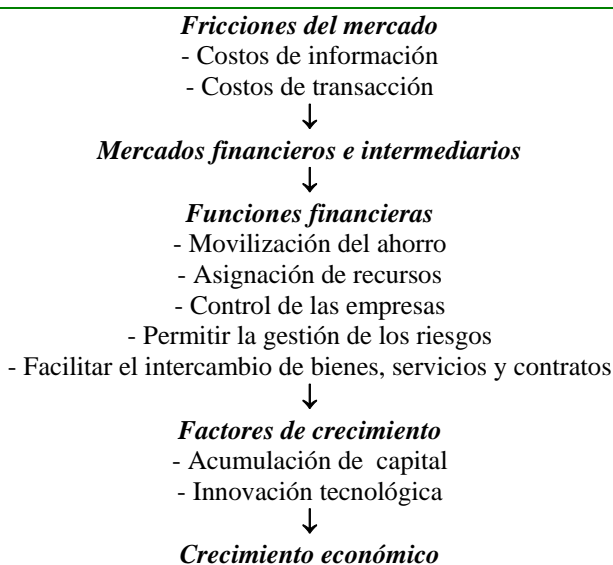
*Fricciones del mercado*
- Costos de información
- Costos de transacción

↓

*Mercados financieros e intermediarios*

↓

*Funciones financieras*
- Movilización del ahorro
- Asignación de recursos
- Control de las empresas
- Permitir la gestión de los riesgos
- Facilitar el intercambio de bienes, servicios y contratos

↓

*Factores de crecimiento*
- Acumulación de capital
- Innovación tecnológica

↓

*Crecimiento económico*